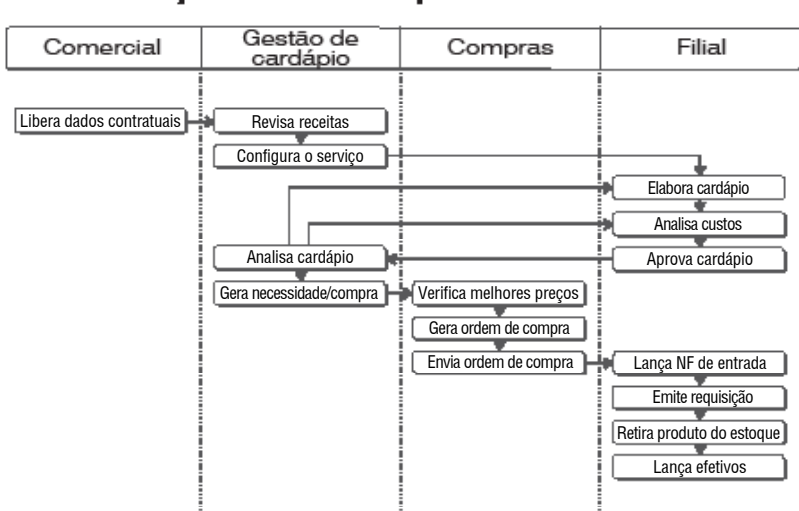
Comercial

Gestão de cardápio

Compras

Filial

Libera dados contratuais

Revisa receitas

Configura o serviço

Elabora cardápio

Analisa custos

Analisa cardápio

Aprova cardápio

Gera necessidade/compra

Verifica melhores preços

Gera ordem de compra

Envia ordem de compra

Lança NF de entrada

Emite requisição

Retira produto do estoque

Lança efetivos